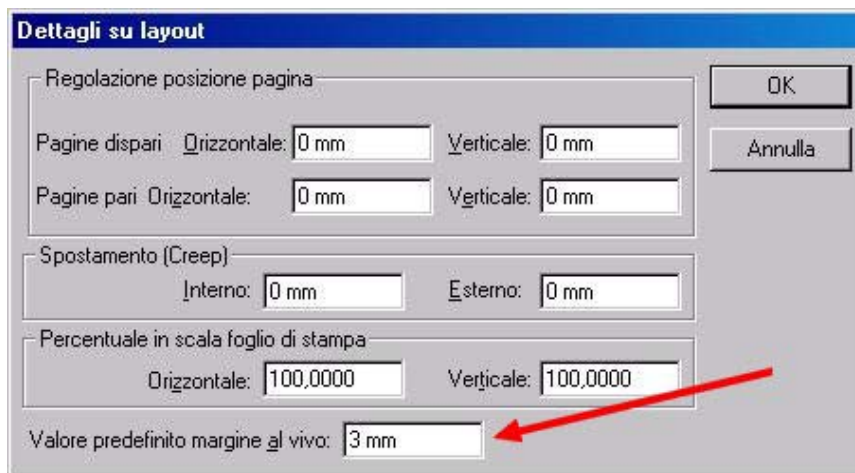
Dettagli su layout

Regolazione posizione pagina

Pagine dispari Orizzontale: 0 mm Verticale: 0 mm

Pagine pari Orizzontale: 0 mm Verticale: 0 mm

Spostamento (Creep)

Interno: 0 mm Esterno: 0 mm

Percentuale in scala foglio di stampa

Orizzontale: 100,0000 Verticale: 100,0000

Valore predefinito margine al vivo: 3 mm

OK

Annulla